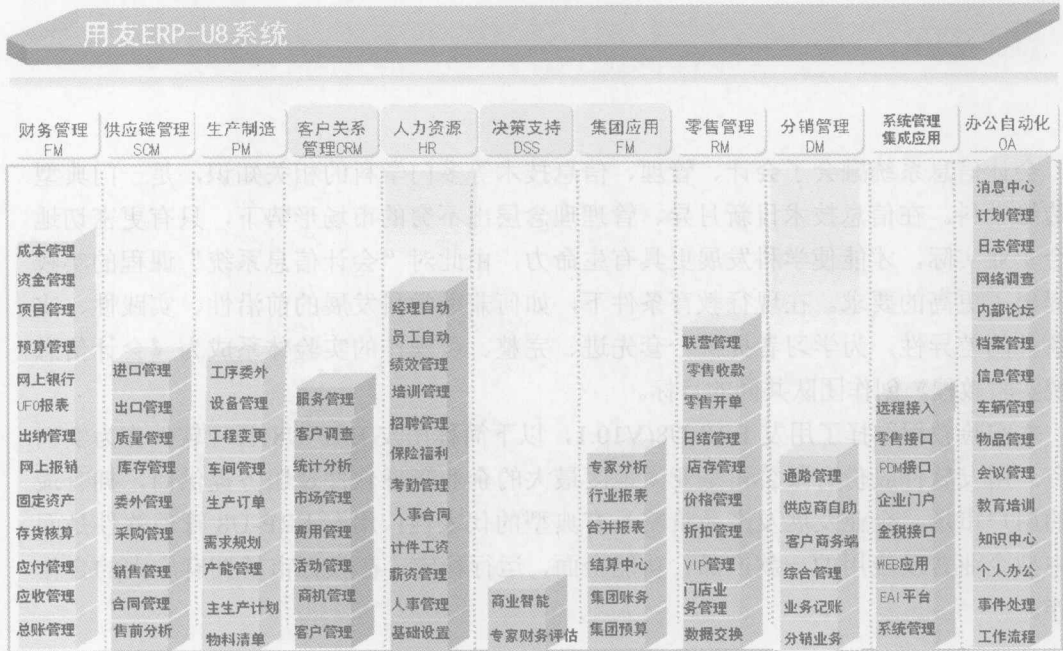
用友ERP-U8系统

| 财务管理 FM | 供应链管理 SCM | 生产制造 PM | 客户关系管理CRM | 人力资源 HR | 决策支持 DSS | 集团应用 FM | 零售管理 RM | 分销管理 DM | 系统管理集成应用 | 办公自动化 OA |
|---|---|---|---|---|---|---|---|---|---|---|

财务管理：成本管理、资金管理、项目管理、预算管理、网上银行、UFO报表、出纳管理、网上报销、固定资产、存货核算、应付管理、应收管理、总账管理

供应链管理：进口管理、出口管理、质量管理、库存管理、委外管理、采购管理、销售管理、合同管理、售前分析

生产制造：工序委外、设备管理、工程变更、车间管理、生产订单、需求规划、产能管理、主生产计划、物料清单

客户关系管理：服务管理、客户调查、统计分析、市场管理、费用管理、活动管理、商机管理、客户管理

人力资源：经理自助、员工自助、绩效管理、培训管理、招聘管理、保险福利、考勤管理、人事合同、计件工资、薪资管理、人事管理、基础设置

决策支持：商业智能、专家财务评估

集团应用：专家分析、行业报表、合并报表、结算中心、集团账务、集团预算

零售管理：联营管理、零售收款、零售开单、日结管理、店存管理、价格管理、折扣管理、VIP管理、门店业务管理、数据交换

分销管理：通路管理、供应商自助、客户商务端、综合管理、业务记账、分销业务

系统管理集成应用：远程接入、零售接口、PDM接口、企业门户、金税接口、WEB应用、EAI平台、系统管理

办公自动化：消息中心、计划管理、日志管理、网络调查、内部论坛、档案管理、信息管理、车辆管理、物品管理、会议管理、教育培训、知识中心、个人办公、事件处理、工作流程